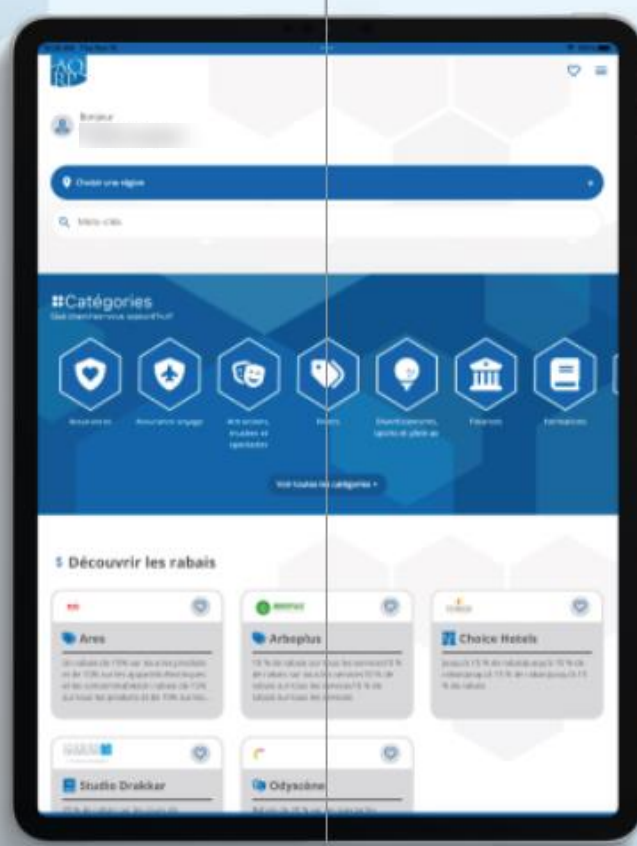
AQ RP

Bonjour

Choisir une région

Mots-clés

Catégories

Qu'cherchez-vous aujourd'hui?

Assurances

Assurance voyage

Attractions, musées et spectacles

Autos

Divertissements, sports et plein air

Finances

Formations

Voir toutes les catégories

$ Découvrir les rabais

Ares

Arboplus

Choice Hotels

Studio Drakkar

Odyscène